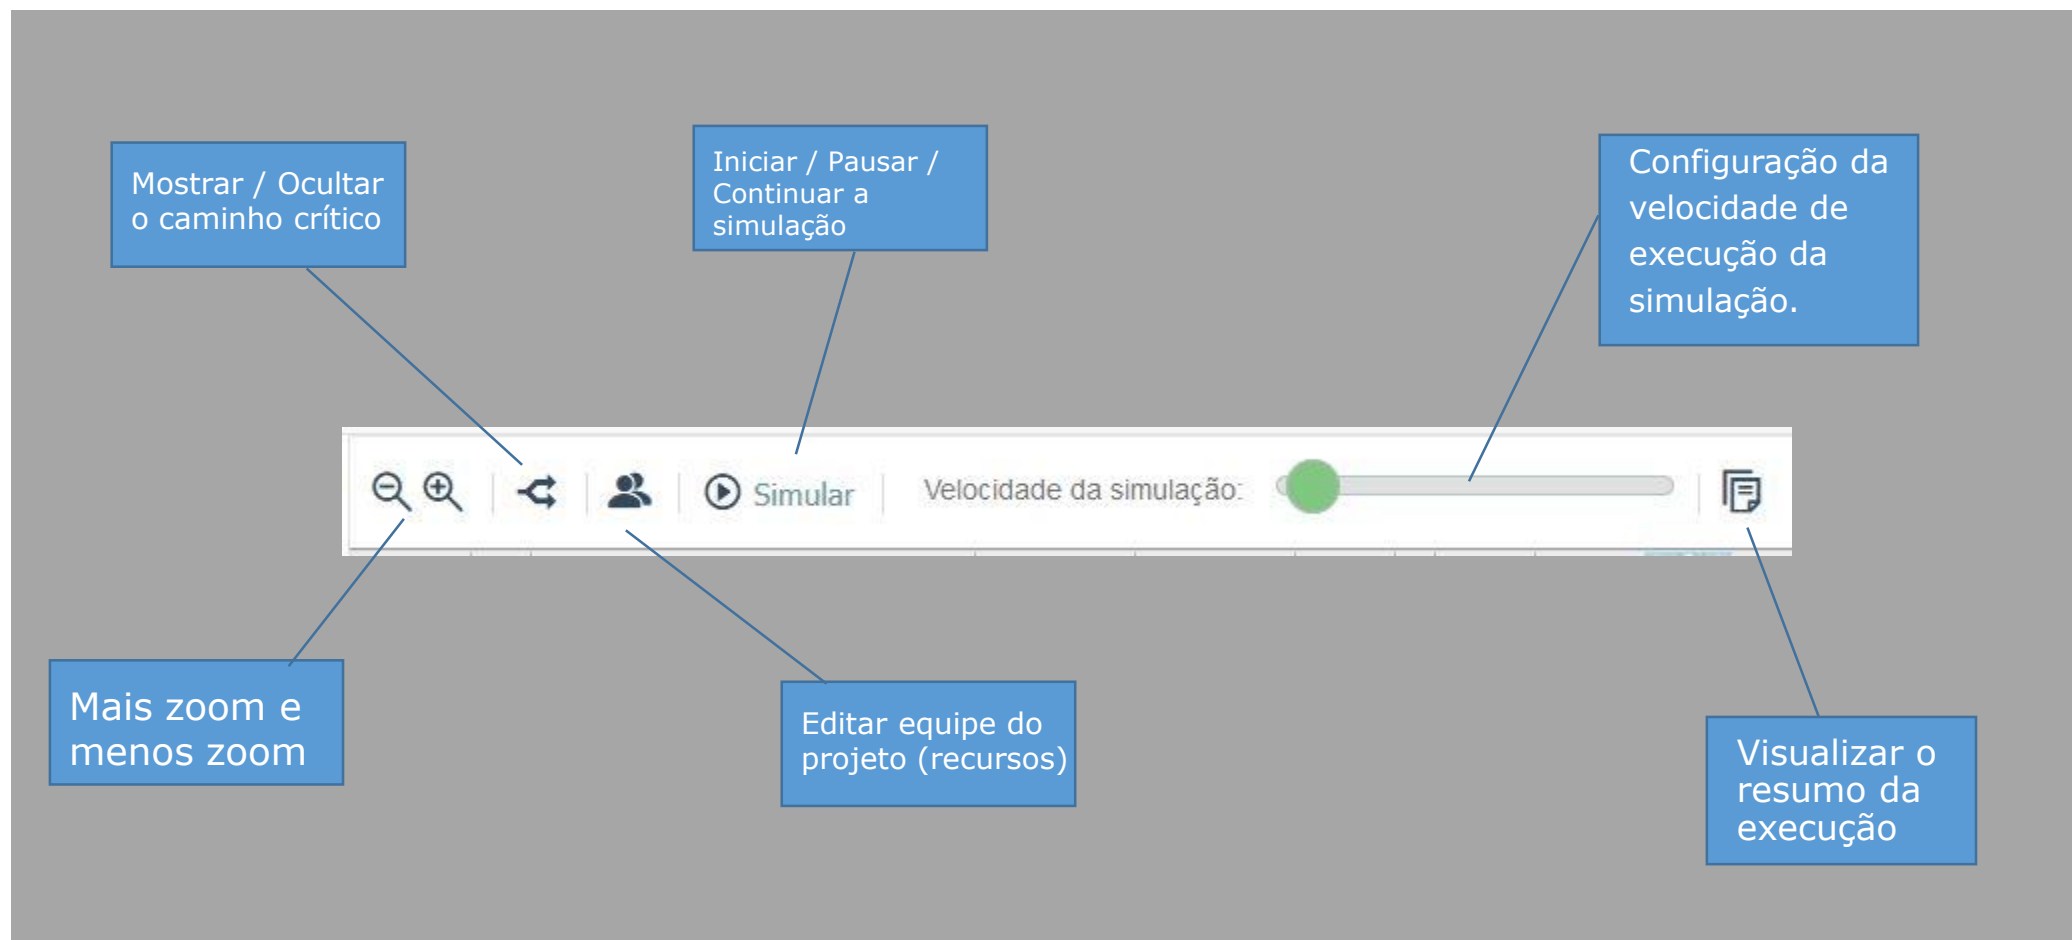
Mostrar / Ocultar o caminho crítico

Iniciar / Pausar / Continuar a simulação

Configuração da velocidade de execução da simulação.

Simular

Velocidade da simulação:

Mais zoom e menos zoom

Editar equipe do projeto (recursos)

Visualizar o resumo da execução